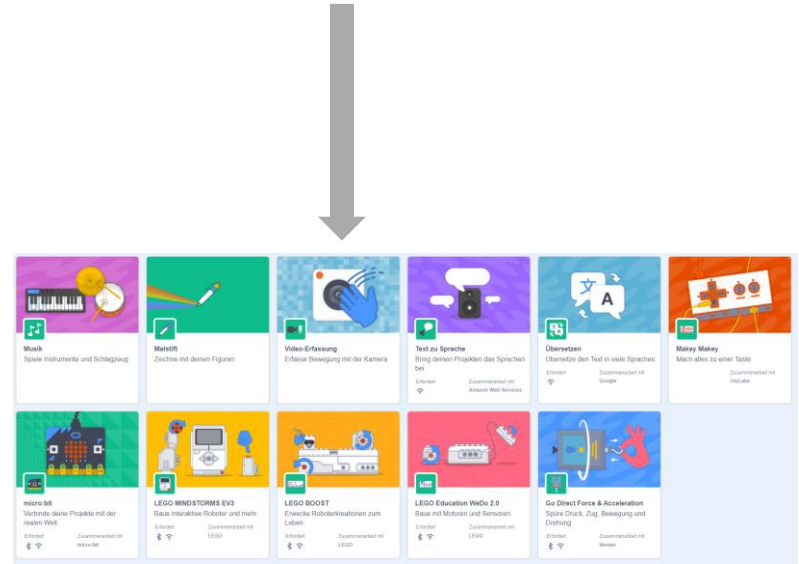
A

Musik
Spiele Instrumente und Schlagzeug.

Malstift
Zeichne mit deinen Figuren.

Video-Erfassung
Erfasse Bewegung mit der Kamera.

Text zu Sprache
Bring deinen Projekten das Sprechen bei.
Erfordert
Zusammenarbeit mit Amazon Web Services

Übersetzen
Übersetze den Text in viele Sprachen.
Erfordert
Zusammenarbeit mit Google

Makey Makey
Mach alles zu einer Taste.
Zusammenarbeit mit JoyLabz

micro:bit
Verbinde deine Projekte mit der realen Welt.
Erfordert
Zusammenarbeit mit micro:bit

LEGO MINDSTORMS EV3
Baue interaktive Roboter und mehr.
Erfordert
Zusammenarbeit mit LEGO

LEGO BOOST
Erwecke Roboterkreationen zum Leben.
Erfordert
Zusammenarbeit mit LEGO

LEGO Education WeDo 2.0
Baue mit Motoren und Sensoren.
Erfordert
Zusammenarbeit mit LEGO

Go Direct Force & Acceleration
Spüre Druck, Zug, Bewegung und Drehung.
Erfordert
Zusammenarbeit mit Vernier